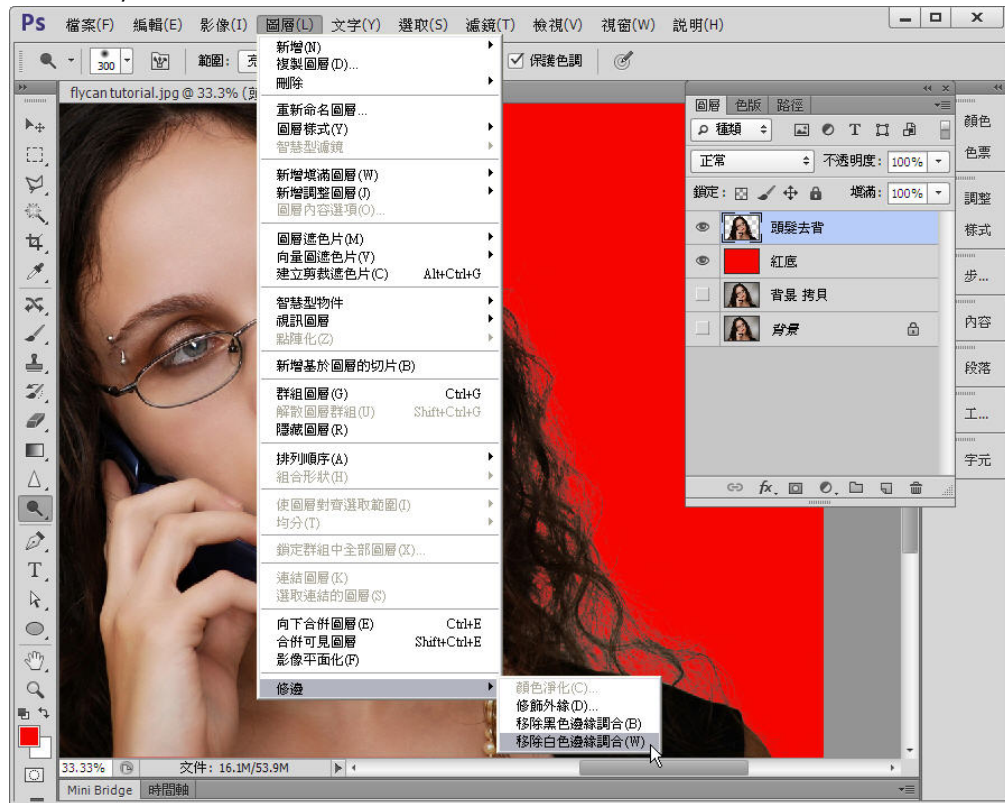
Ps 檔案(F) 編輯(E) 影像(I) 圖層(L) 文字(Y) 選取(S) 濾鏡(T) 檢視(V) 視窗(W) 說明(H)

300 範圍: 亮 保護色調

flycan tutorial.jpg @ 33.3% (頭

新增(N)
複製圖層(D)...
刪除

重新命名圖層...
圖層樣式(Y)
智慧型濾鏡

新增填滿圖層(W)
新增調整圖層(J)
圖層內容選項(O)...

圖層遮色片(M)
向量圖遮色片(V)
建立剪裁遮色片(C) Alt+Ctrl+G

智慧型物件
視訊圖層
點陣化(Z)

新增基於圖層的切片(B)

群組圖層(G) Ctrl+G
解散圖層群組(U) Shift+Ctrl+G
隱藏圖層(R)

排列順序(A)
組合形狀(H)

使圖層對齊選取範圍(I)
均分(T)

鎖定群組中全部圖層(X)...

連結圖層(K)
選取連結的圖層(S)

向下合併圖層(E) Ctrl+E
合併可見圖層 Shift+Ctrl+E
影像平面化(F)

修邊

顏色淨化(C)...
修飾外緣(D)...
移除黑色邊緣調合(B)
移除白色邊緣調合(W)

圖層 色版 路徑
種類
正常 不透明度: 100%
鎖定: 填滿: 100%
頭髮去背
紅底
背景 拷貝
背景

顏色
色票
調整
樣式
步...
內容
段落
工...
字元

33.33% 文件: 16.1M/53.9M

Mini Bridge 時間軸